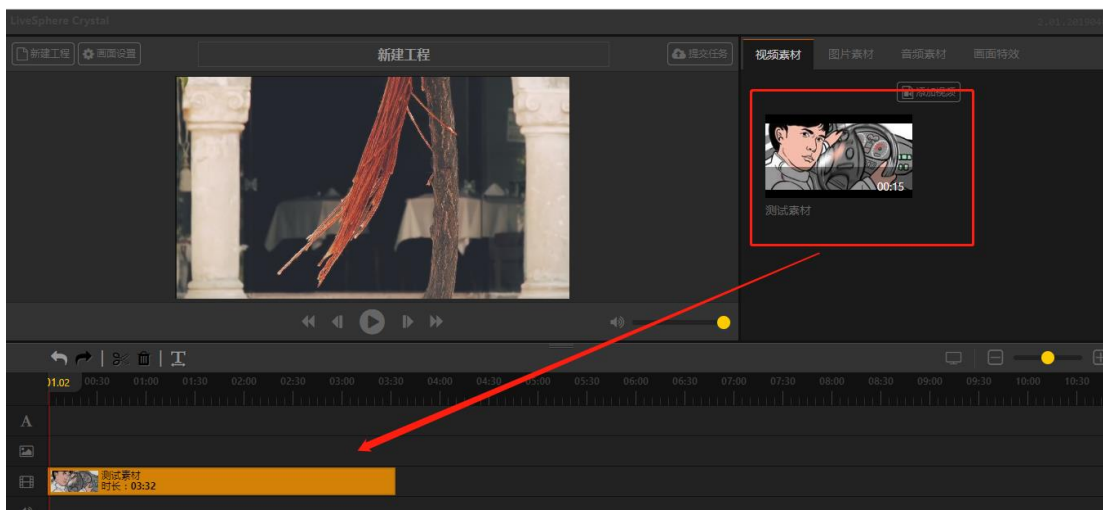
LiveSphere Crystal

新建工程 画面设置

新建工程

提交任务

视频素材 图片素材 音频素材 画面特效

添加视频

00:15

测试素材

01.02 00:30 01:00 01:30 02:00 02:30 03:00 03:30 04:00 04:30 05:00 05:30 06:00 06:30 07:00 07:30 08:00 08:30 09:00 09:30 10:00 10:30

测试素材
时长：03:32